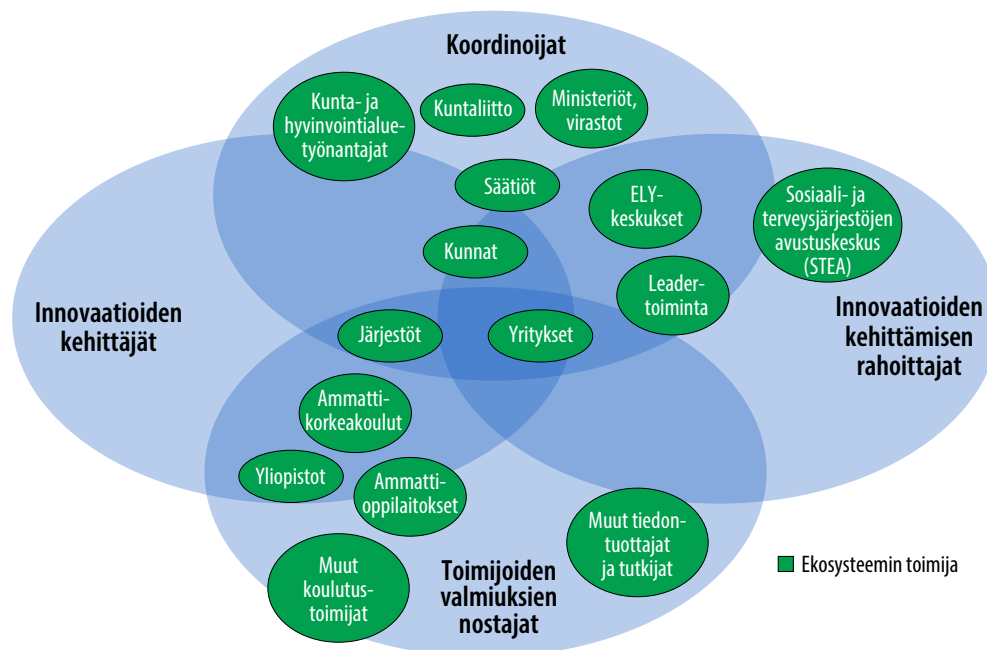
Koordinoijat

Kunta- ja hyvinvointialuetyönantajat

Kuntaliitto

Ministeriöt, virastot

Säätiöt

ELY-keskukset

Sosiaali- ja terveysjärjestöjen avustuskeskus (STEA)

Kunnat

Leader-toiminta

Innovaatioiden kehittäjät

Innovaatioiden kehittämisen rahoittajat

Järjestöt

Yritykset

Ammatti-korkeakoulut

Yliopistot

Ammatti-oppilaitokset

Muut tiedon-tuottajat ja tutkijat

Muut koulutus-toimijat

Toimijoiden valmiuksien nostajat

Ekosysteemin toimija